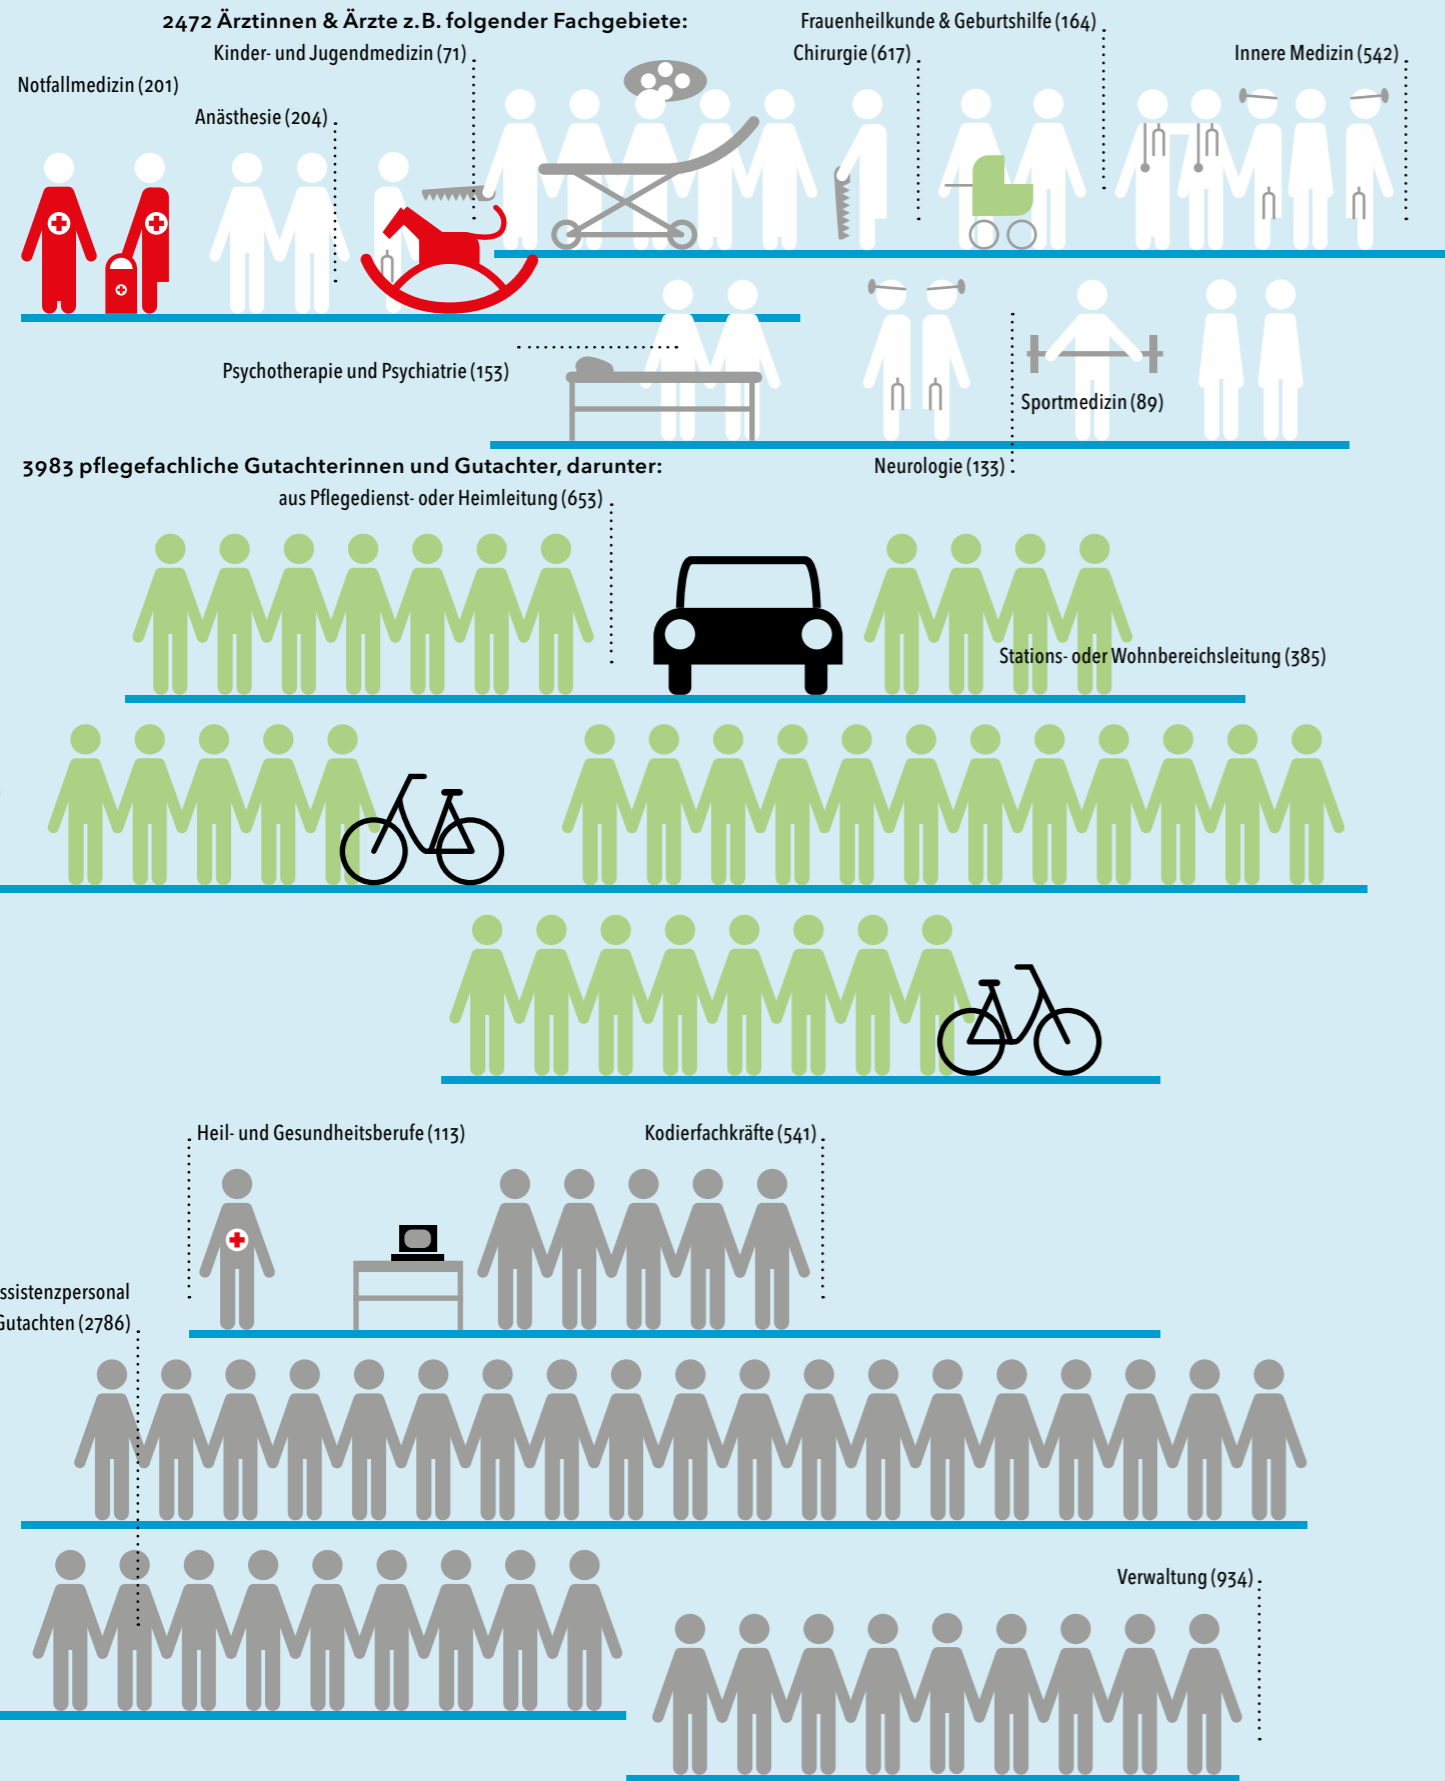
2472 Ärztinnen & Ärzte z.B. folgender Fachgebiete:

Frauenheilkunde & Geburtshilfe (164)

Kinder- und Jugendmedizin (71)

Chirurgie (617)

Innere Medizin (542)

Notfallmedizin (201)

Anästhesie (204)

Psychotherapie und Psychiatrie (153)

Sportmedizin (89)

3983 pflegefachliche Gutachterinnen und Gutachter, darunter:

Neurologie (133)

aus Pflegedienst- oder Heimleitung (653)

Stations- oder Wohnbereichsleitung (385)

Heil- und Gesundheitsberufe (113)

Kodierfachkräfte (541)

ssistenzpersonal
Gutachten (2786)

Verwaltung (934)